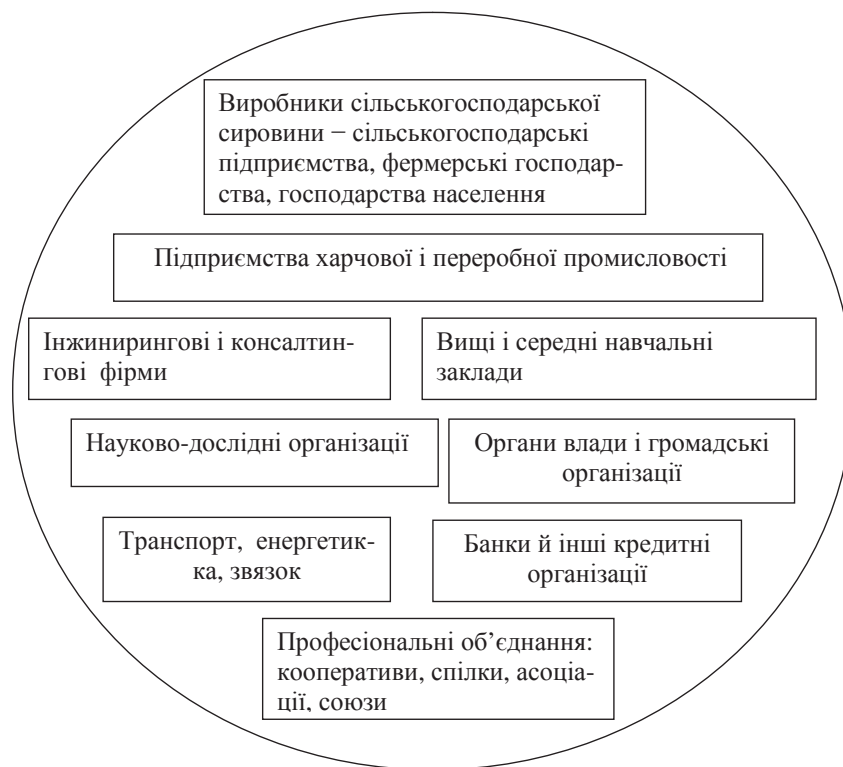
Виробники сільськогосподарської сировини − сільськогосподарські підприємства, фермерські господарства, господарства населення

Підприємства харчової і переробної промисловості

Інжинирингові і консалтингові фірми

Вищі і середні навчальні заклади

Науково-дослідні організації

Органи влади і громадські організації

Транспорт, енергетика, звязок

Банки й інші кредитні організації

Професіональні об'єднання: кооперативи, спілки, асоціації, союзи